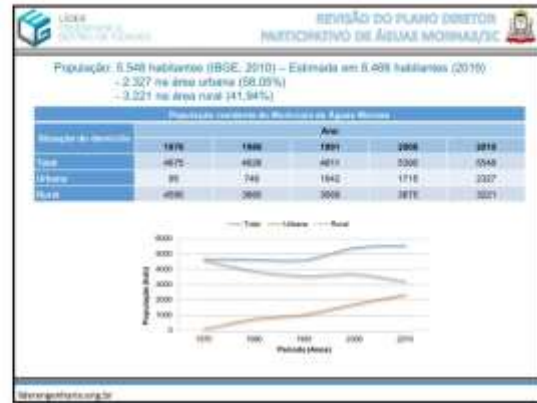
LIDER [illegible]

REVISÃO DO PLANO DIRETOR PARTICIPATIVO DE ÁGUAS MORNAS/SC

População: 5.548 habitantes (IBGE, 2010) – Estimada em 5.469 habitantes (2015)
- 2.327 na área urbana (58,05%)
- 3.221 na área rural (41,94%)

| População residente do Município de Águas Mornas | | | | | |
|---|---|---|---|---|---|
| Situação do domicílio | Ano | | | | |
| | 1970 | 1980 | 1991 | 2000 | 2010 |
| Total | 4675 | 4636 | 4611 | 5390 | 5548 |
| Urbana | 85 | 746 | 1042 | 1715 | 2327 |
| Rural | 4590 | 3890 | 3569 | 3675 | 3221 |

— Total — Urbana — Rural

6000
5000
4000
3000
2000
1000
0

População (hab)

1970 1980 1991 2000 2010

Período (Anos)

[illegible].org.br